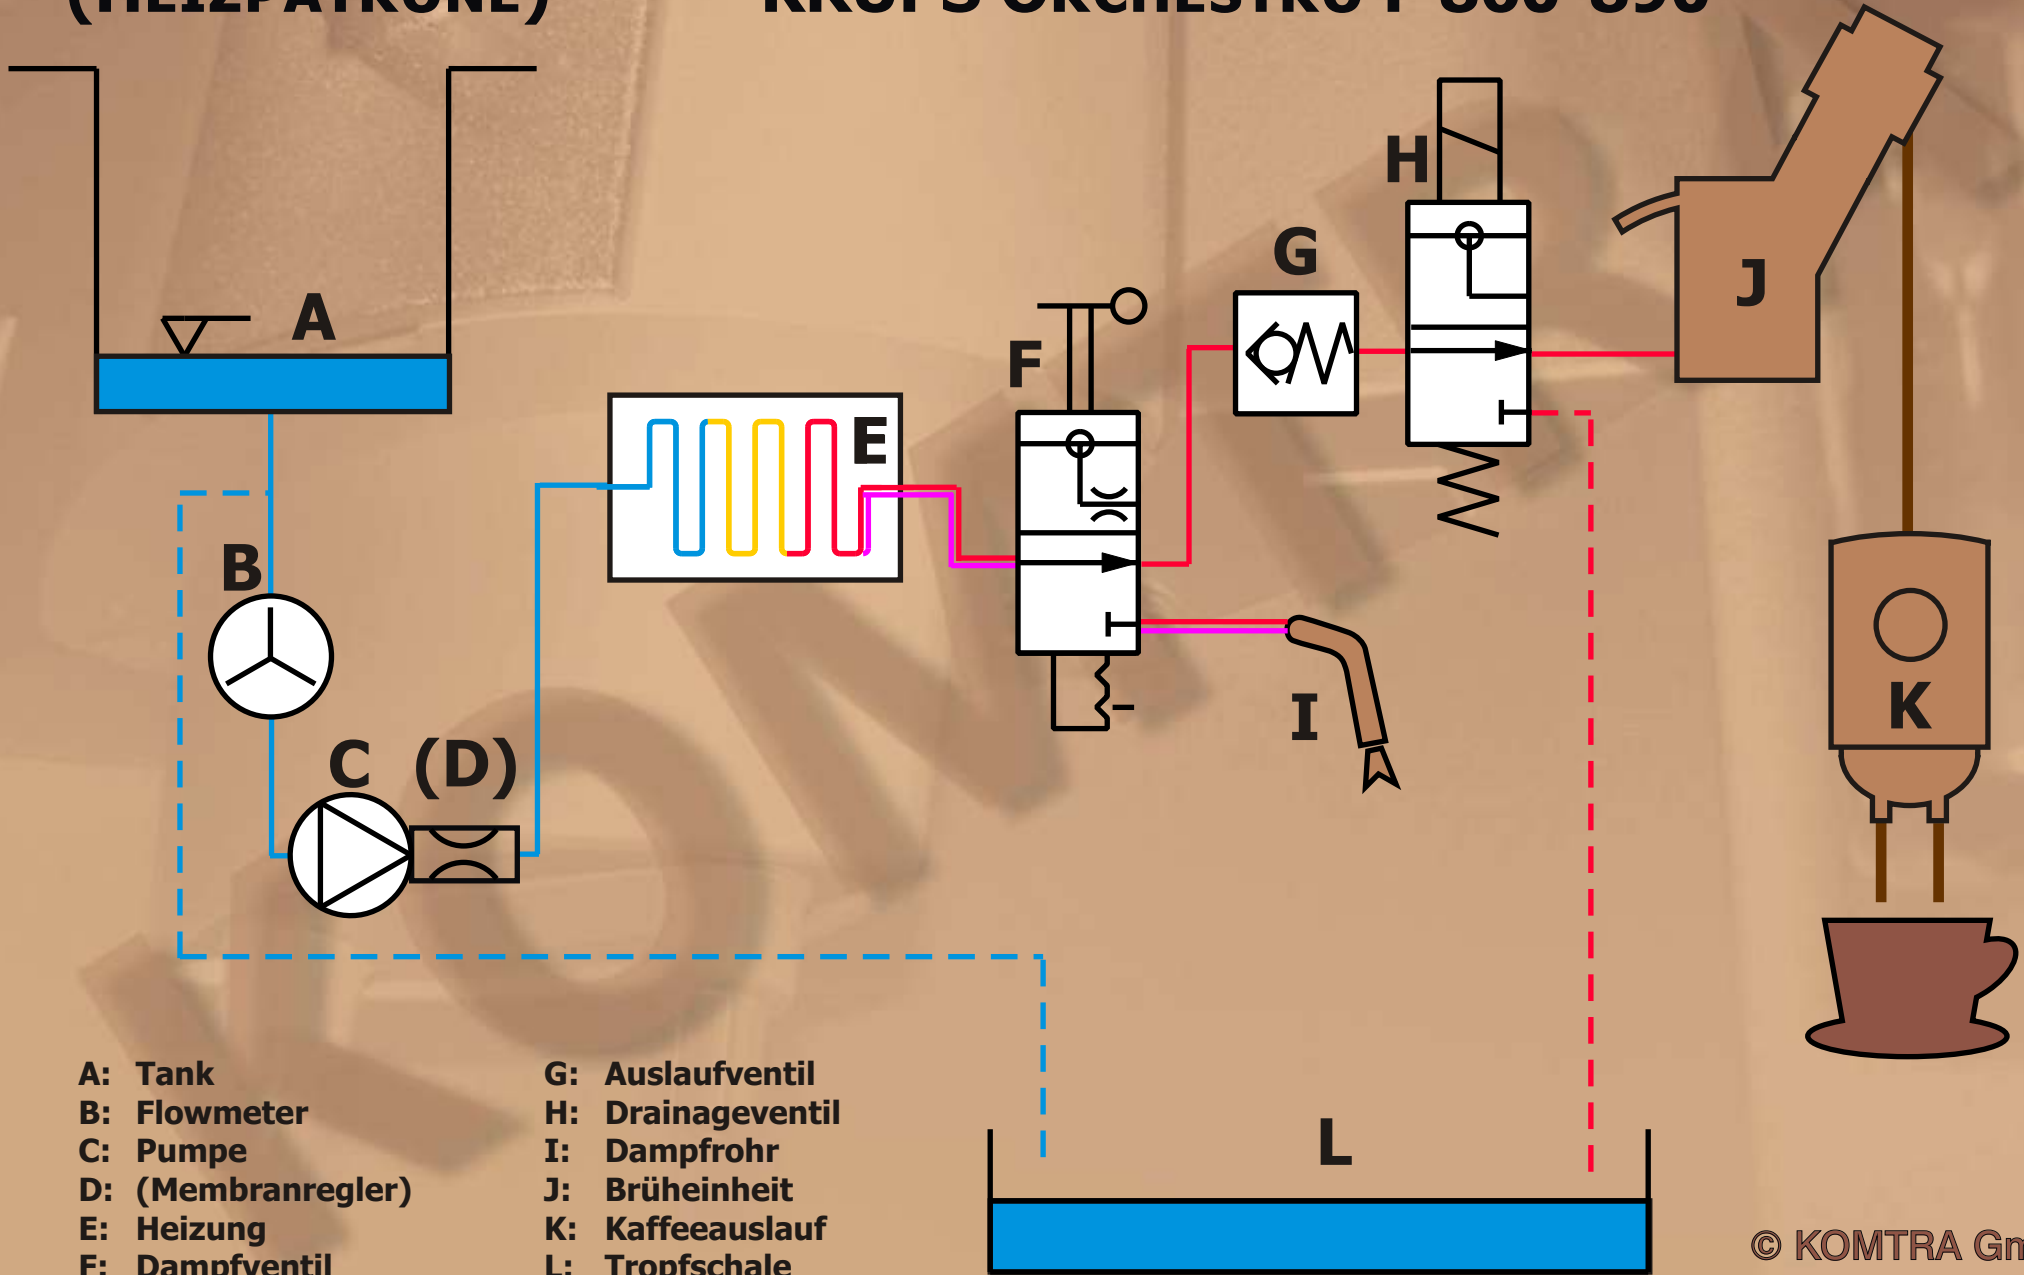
(HEIZPATRONE) KRUPS ORCHESTRO F 860-890

A

B

C (D)

E

F

G

H

I

J

K

L

A: Tank
B: Flowmeter
C: Pumpe
D: (Membranregler)
E: Heizung
F: Dampfventil

G: Auslaufventil
H: Drainageventil
I: Dampfrohr
J: Brüheinheit
K: Kaffeeauslauf
L: Tropfschale

© KOMTRA Gm